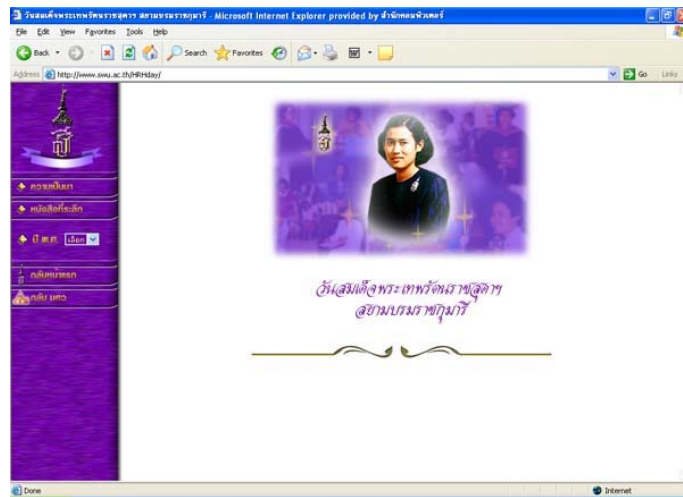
วันสมเด็จพระเทพรัตนราชสุดาฯ สยามบรมราชกุมารี - Microsoft Internet Explorer provided by สำนักคอมพิวเตอร์

File Edit View Favorites Tools Help

Back Search Favorites

Address http://www.swu.ac.th/HRHday/

Go Links

ความเป็นมา

หนังสือที่ระลึก

ปี พ.ศ. เลือก

กลับหน้าแรก

กลับ มศว

วันสมเด็จพระเทพรัตนราชสุดาฯ สยามบรมราชกุมารี

Done

Internet